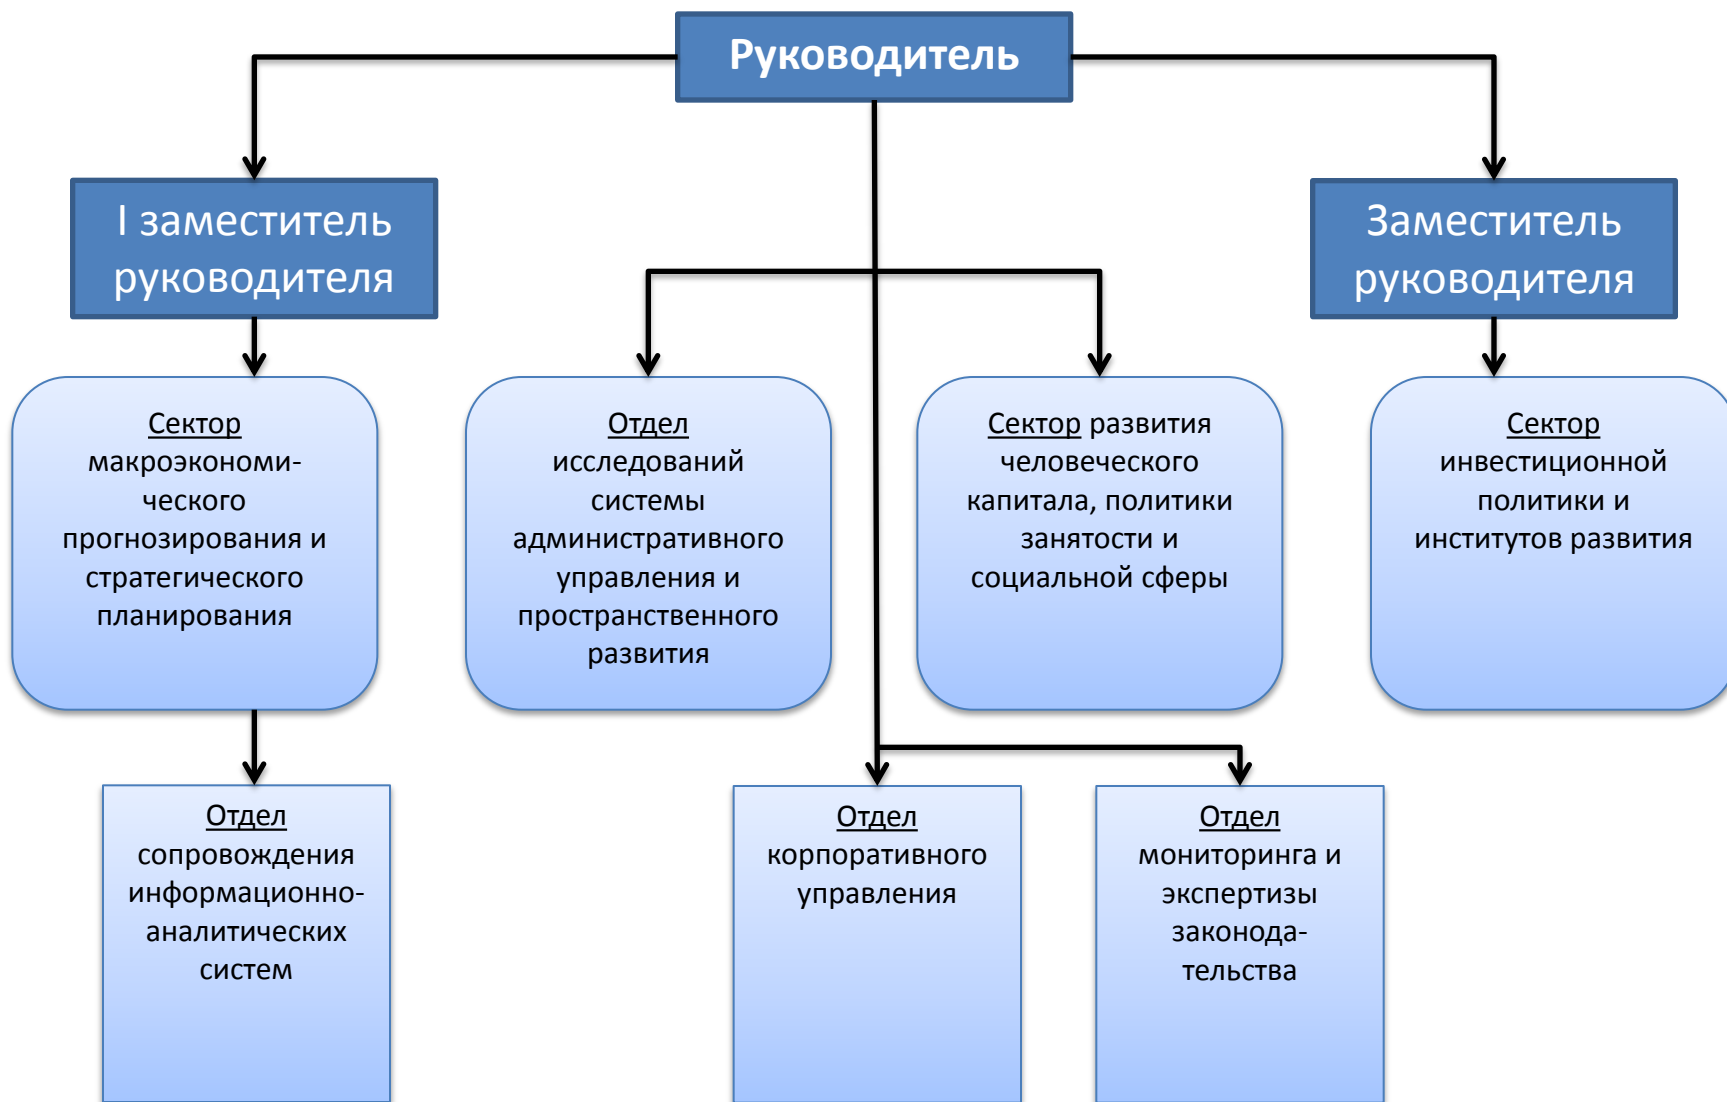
Руководитель

I заместитель руководителя

Заместитель руководителя

Сектор макроэкономического прогнозирования и стратегического планирования

Отдел исследований системы административного управления и пространственного развития

Сектор развития человеческого капитала, политики занятости и социальной сферы

Сектор инвестиционной политики и институтов развития

Отдел сопровождения информационно-аналитических систем

Отдел корпоративного управления

Отдел мониторинга и экспертизы законодательства